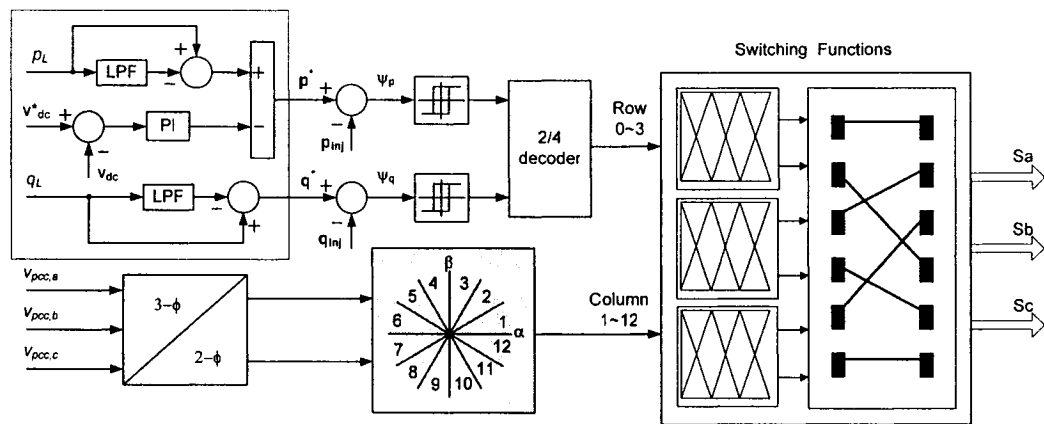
$p_L$
LPF
+
−
+
−
$v^*_{dc}$
+
−
PI
$v_{dc}$
$q_L$
LPF
−
+
$p^*$
+
−
$p_{inj}$
$\psi_p$
$q^*$
+
−
$q_{inj}$
$\psi_q$
2/4 decoder
Row 0~3
Switching Functions
Sa
Sb
Sc
$v_{pcc,a}$
$v_{pcc,b}$
$v_{pcc,c}$
3−φ
2−φ
β
α
1
2
3
4
5
6
7
8
9
10
11
12
Column 1~12